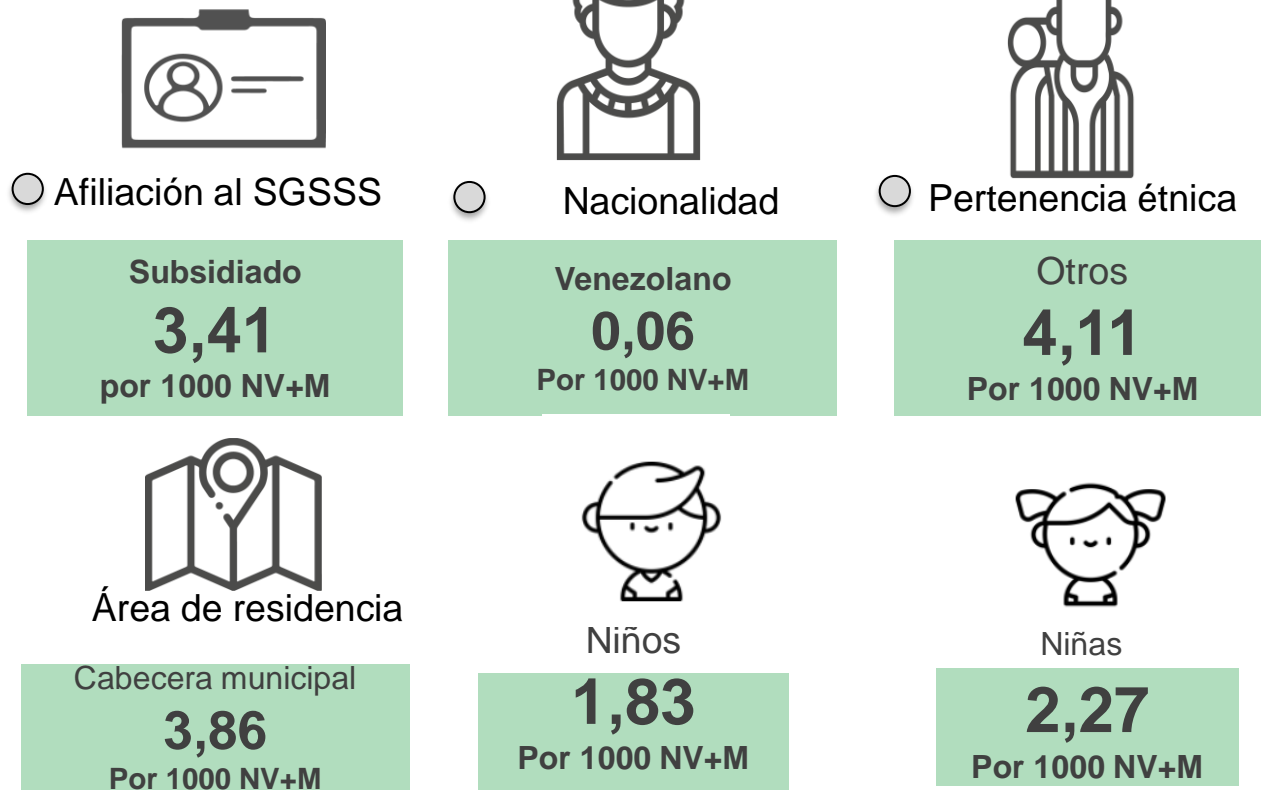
Afiliación al SGSSS

Nacionalidad

Pertenencia étnica

Subsidiado
3,41
por 1000 NV+M

Venezolano
0,06
Por 1000 NV+M

Otros
4,11
Por 1000 NV+M

Área de residencia

Niños

Niñas

Cabecera municipal
3,86
Por 1000 NV+M

1,83
Por 1000 NV+M

2,27
Por 1000 NV+M